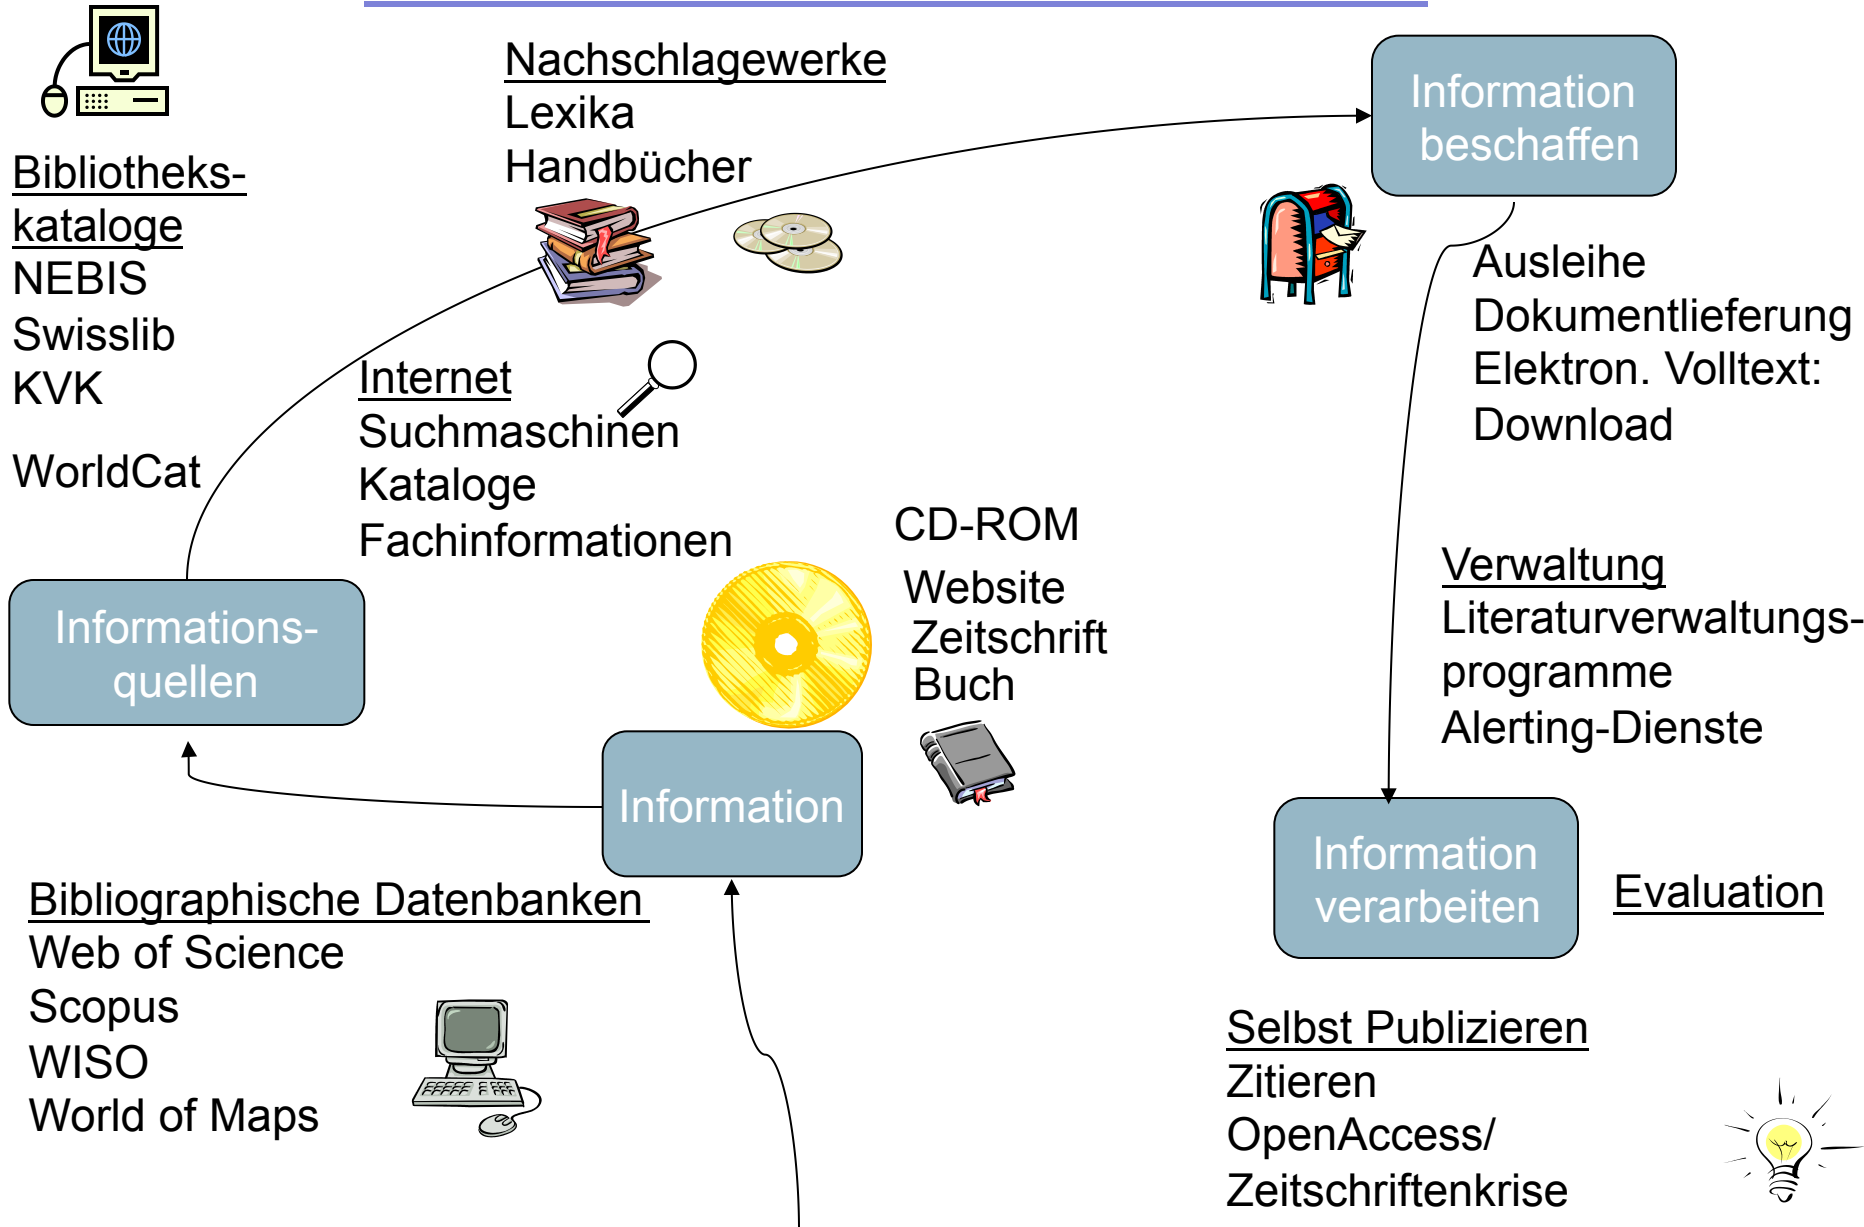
Bibliotheks-
kataloge
NEBIS
Swisslib
KVK

WorldCat

Nachschlagewerke
Lexika
Handbücher

Information beschaffen

Ausleihe
Dokumentlieferung
Elektron. Volltext:
Download

Internet
Suchmaschinen
Kataloge
Fachinformationen

CD-ROM
Website
Zeitschrift
Buch

Informations-
quellen

Information

Verwaltung
Literaturverwaltungs-
programme
Alerting-Dienste

Information verarbeiten

Evaluation

Bibliographische Datenbanken
Web of Science
Scopus
WISO
World of Maps

Selbst Publizieren
Zitieren
OpenAccess/
Zeitschriftenkrise